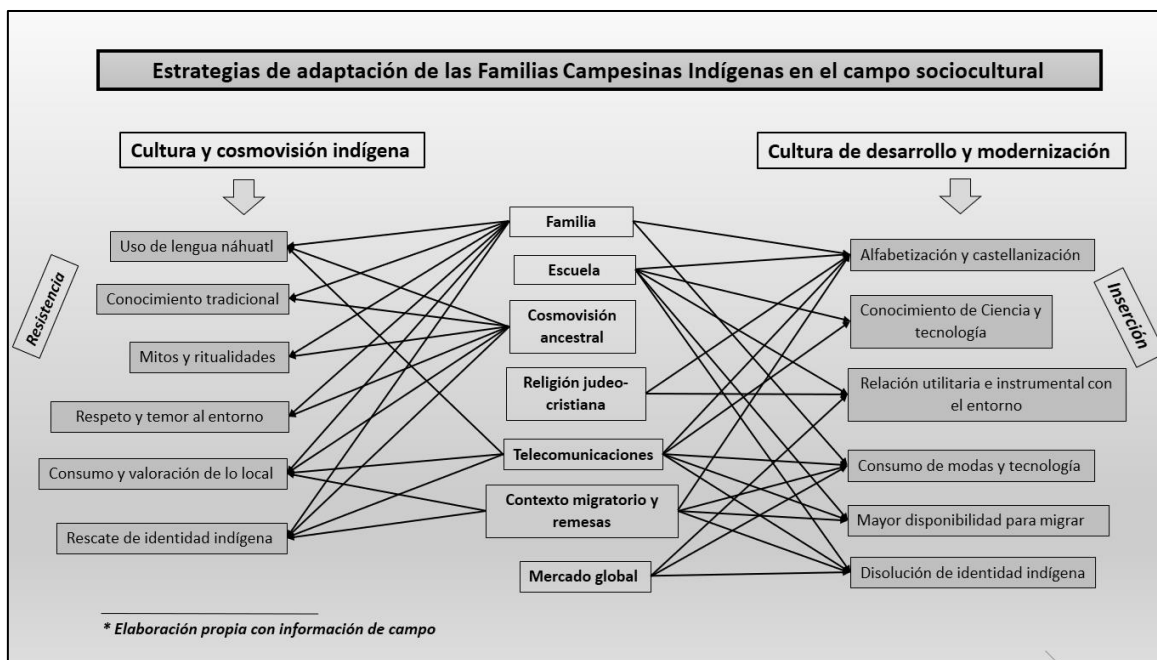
Estrategias de adaptación de las Familias Campesinas Indígenas en el campo sociocultural

Cultura y cosmovisión indígena

Cultura de desarrollo y modernización

Resistencia

Uso de lengua náhuatl

Conocimiento tradicional

Mitos y ritualidades

Respeto y temor al entorno

Consumo y valoración de lo local

Rescate de identidad indígena

Familia

Escuela

Cosmovisión ancestral

Religión judeo-cristiana

Telecomunicaciones

Contexto migratorio y remesas

Mercado global

Inserción

Alfabetización y castellanización

Conocimiento de Ciencia y tecnología

Relación utilitaria e instrumental con el entorno

Consumo de modas y tecnología

Mayor disponibilidad para migrar

Disolución de identidad indígena

* Elaboración propia con información de campo